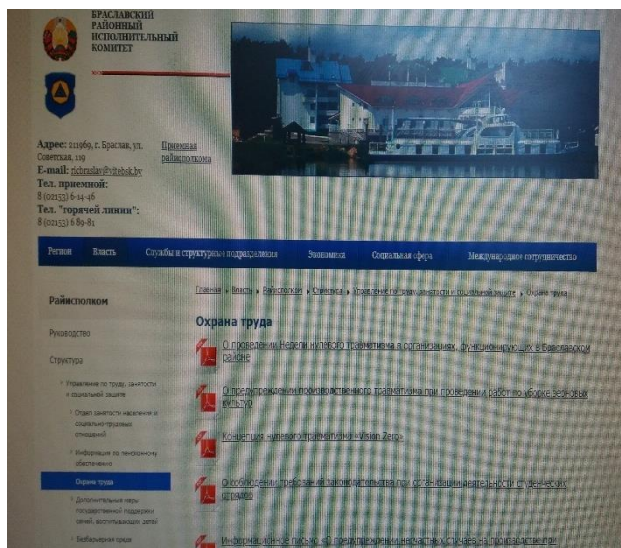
БРАСЛАВСКИЙ РАЙОННЫЙ ИСПОЛНИТЕЛЬНЫЙ КОМИТЕТ

Адрес: 211969, г. Браслав, ул. Советская, 119
E-mail: richraslav@vitebsk.by
Тел. приемной: 8 (02153) 6-14-46
Тел. "горячей линии": 8 (02153) 6-89-82

Приемная райисполкома

Регион Власть Службы и структурные подразделения Экономика Социальная сфера Международное сотрудничество

Райисполком

Руководство

Структура

Управление по труду, занятости и социальной защите

Отдел занятости населения и социально-трудовых отношений

Информация по пенсионному обеспечению

Охрана труда

Дополнительные меры государственной поддержки семей, воспитывающих детей

Безбарьерная среда

Главная » Власть » Райисполком » Структура » Управление по труду, занятости и социальной защите » Охрана труда

Охрана труда

О проведении Недели нулевого травматизма в организациях, функционирующих в Браславском районе

О предупреждении производственного травматизма при проведении работ по уборке зерновых культур

Концепция «нулевого травматизма»«Vision Zero»

О соблюдении требований законодательства при организации деятельности студенческих отрядов

Информационное письмо «О предупреждении несчастных случаев на производстве»